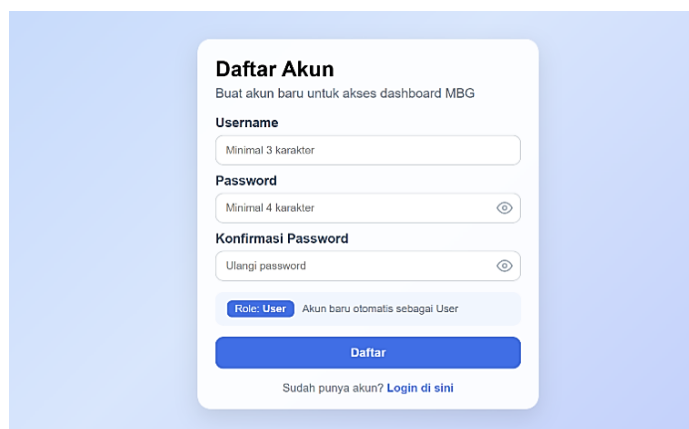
Daftar Akun

Buat akun baru untuk akses dashboard MBG

Username

Minimal 3 karakter

Password

Minimal 4 karakter

Konfirmasi Password

Ulangi password

Role: User Akun baru otomatis sebagai User

Daftar

Sudah punya akun? Login di sini